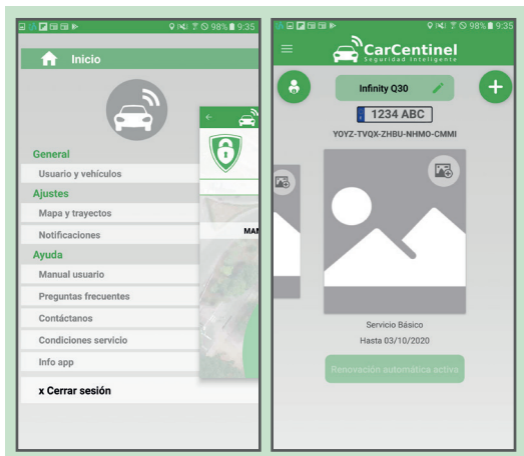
98% 9:35

Inicio

General

Usuario y vehículos

Ajustes

Mapa y trayectos

Notificaciones

Ayuda

Manual usuario

Preguntas frecuentes

Contáctanos

Condiciones servicio

Info app

x Cerrar sesión

MAI

98% 9:35

CarCentinel
Seguridad Inteligente

Infinity Q30

1234 ABC

YOYZ-TVQX-ZHBU-NHMO-CMMI

Servicio Básico

Hasta 03/10/2020

Renovación automática activa